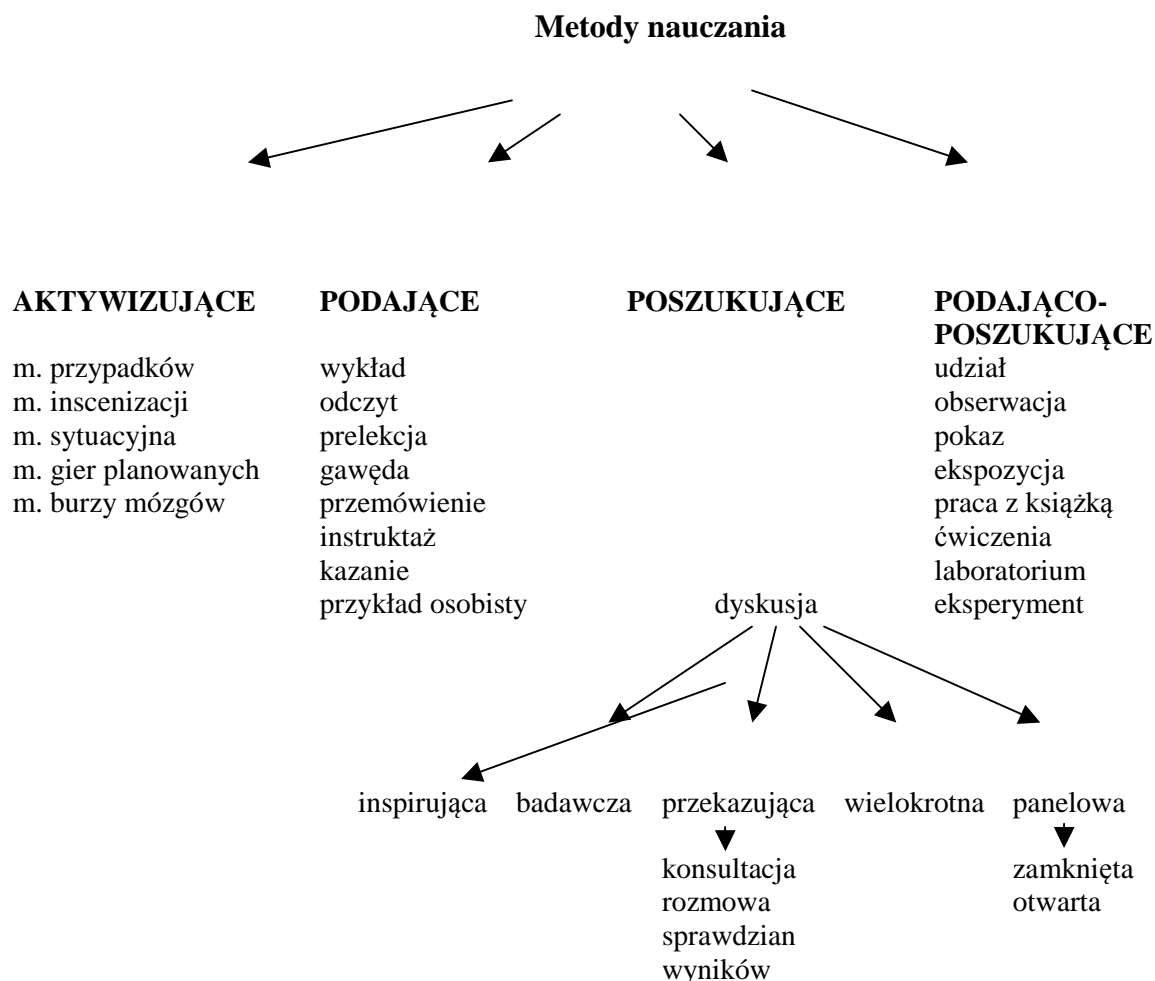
**Metody nauczania**

**AKTYWIZUJĄCE**

m. przypadków
m. inscenizacji
m. sytuacyjna
m. gier planowanych
m. burzy mózgów

**PODAJĄCE**

wykład
odczyt
prelekcja
gawęda
przemówienie
instruktaż
kazanie
przykład osobisty

**POSZUKUJĄCE**

dyskusja

inspirująca
badawcza
przekazująca
konsultacja
rozmowa
sprawdzian wyników
wielokrotna
panelowa
zamknięta
otwarta

**PODAJĄCO-POSZUKUJĄCE**

udział
obserwacja
pokaz
ekspozycja
praca z książką
ćwiczenia
laboratorium
eksperyment